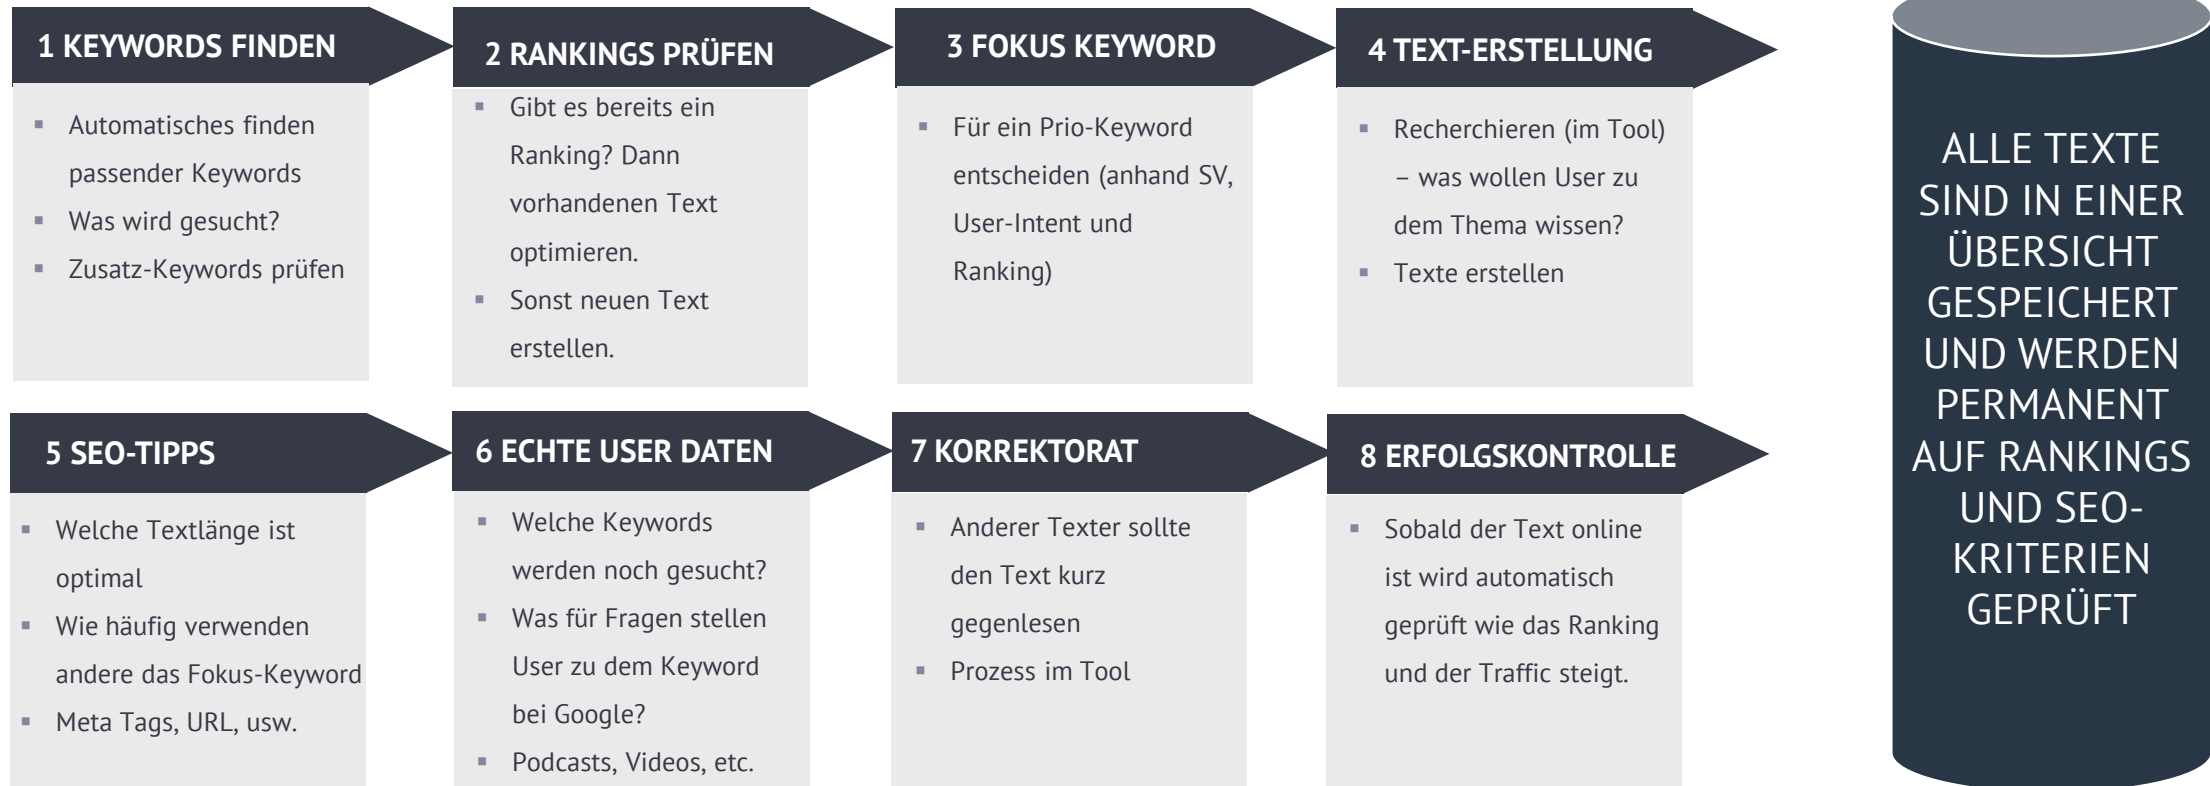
1 KEYWORDS FINDEN

- Automatisches finden passender Keywords
- Was wird gesucht?
- Zusatz-Keywords prüfen

2 RANKINGS PRÜFEN

- Gibt es bereits ein Ranking? Dann vorhandenen Text optimieren.
- Sonst neuen Text erstellen.

3 FOKUS KEYWORD

- Für ein Prio-Keyword entscheiden (anhand SV, User-Intent und Ranking)

4 TEXT-ERSTELLUNG

- Recherchieren (im Tool) – was wollen User zu dem Thema wissen?
- Texte erstellen

5 SEO-TIPPS

- Welche Textlänge ist optimal
- Wie häufig verwenden andere das Fokus-Keyword
- Meta Tags, URL, usw.

6 ECHTE USER DATEN

- Welche Keywords werden noch gesucht?
- Was für Fragen stellen User zu dem Keyword bei Google?
- Podcasts, Videos, etc.

7 KORREKTORAT

- Anderer Texter sollte den Text kurz gegenlesen
- Prozess im Tool

8 ERFOLGSKONTROLLE

- Sobald der Text online ist wird automatisch geprüft wie das Ranking und der Traffic steigt.

ALLE TEXTE SIND IN EINER ÜBERSICHT GESPEICHERT UND WERDEN PERMANENT AUF RANKINGS UND SEO-KRITERIEN GEPRÜFT